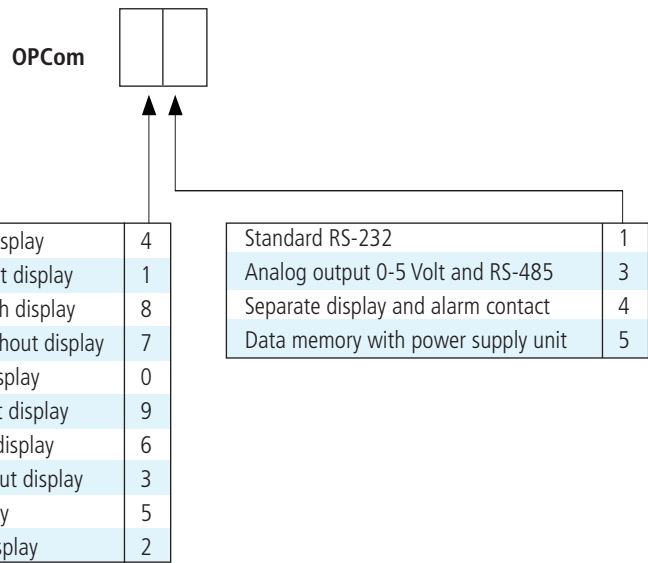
OPCom

| splay | 4 |
|---|---|
| t display | 1 |
| h display | 8 |
| hout display | 7 |
| splay | 0 |
| t display | 9 |
| display | 6 |
| ut display | 3 |
| y | 5 |
| splay | 2 |

| Standard RS-232 | 1 |
|---|---|
| Analog output 0-5 Volt and RS-485 | 3 |
| Separate display and alarm contact | 4 |
| Data memory with power supply unit | 5 |